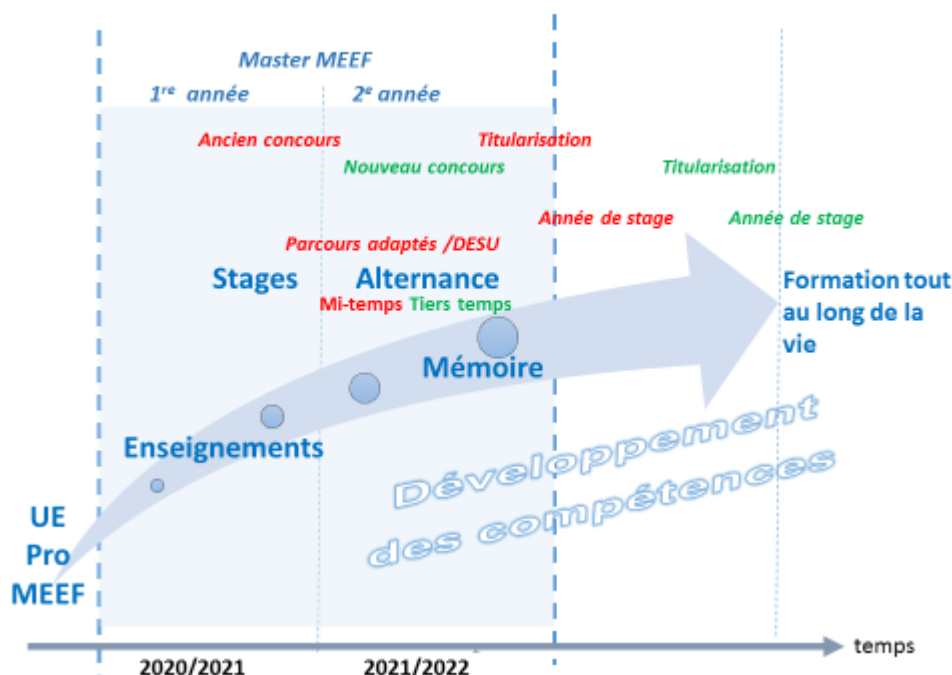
Master MEEF

1$^{re}$ année

2$^{e}$ année

Ancien concours

Titularisation

Nouveau concours

Titularisation

Année de stage

Année de stage

Parcours adaptés /DESU

Stages

Alternance

Mi-temps Tiers temps

Formation tout au long de la vie

Mémoire

Enseignements

Développement des compétences

UE Pro MEEF

temps

2020/2021

2021/2022